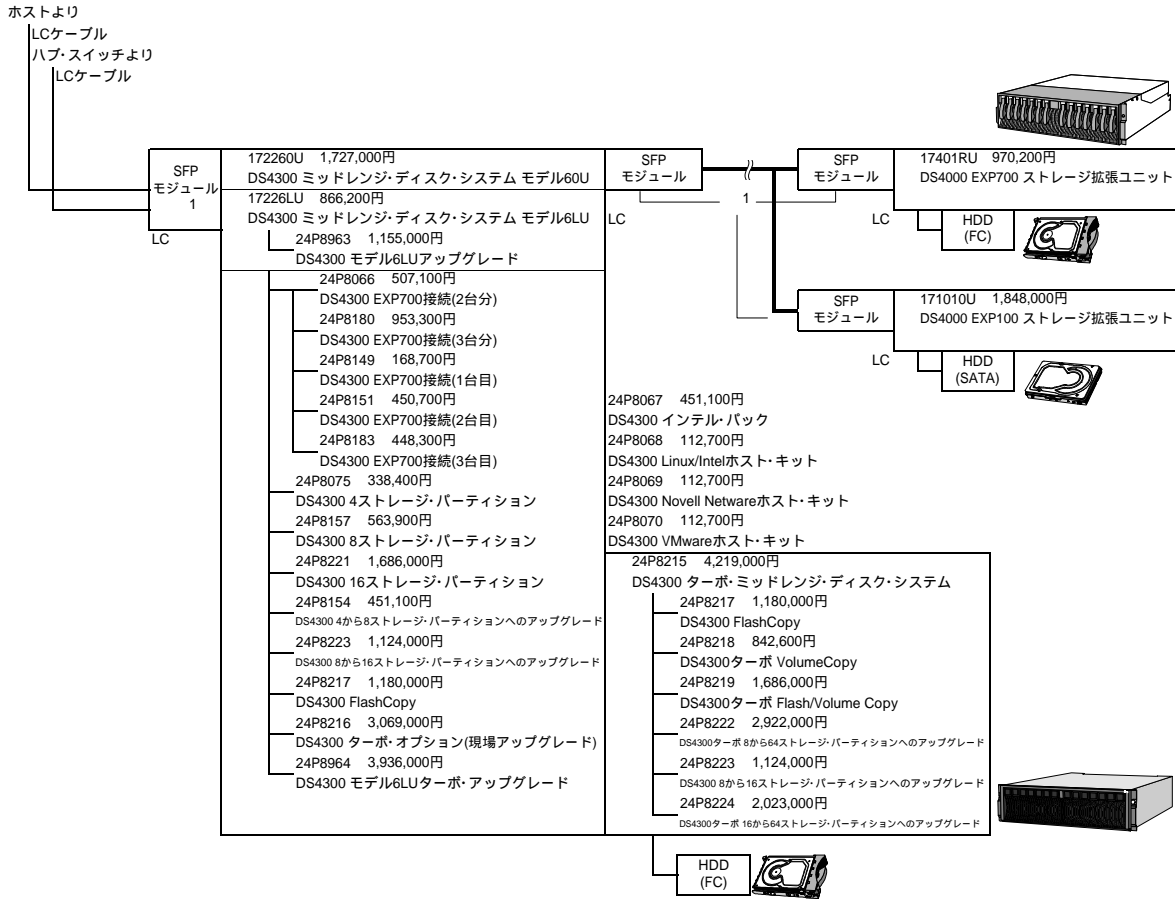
ホストより
LCケーブル
ハブ･スイッチより
LCケーブル

SFP
モジュール
1
LC

172260U 1,727,000円
DS4300 ミッドレンジ･ディスク･システム モデル60U
17226LU 866,200円
DS4300 ミッドレンジ･ディスク･システム モデル6LU
24P8963 1,155,000円
DS4300 モデル6LUアップグレード
24P8066 507,100円
DS4300 EXP700接続(2台分)
24P8180 953,300円
DS4300 EXP700接続(3台分)
24P8149 168,700円
DS4300 EXP700接続(1台目)
24P8151 450,700円
DS4300 EXP700接続(2台目)
24P8183 448,300円
DS4300 EXP700接続(3台目)
24P8075 338,400円
DS4300 4ストレージ･パーティション
24P8157 563,900円
DS4300 8ストレージ･パーティション
24P8221 1,686,000円
DS4300 16ストレージ･パーティション
24P8154 451,100円
DS4300 4から8ストレージ･パーティションへのアップグレード
24P8223 1,124,000円
DS4300 8から16ストレージ･パーティションへのアップグレード
24P8217 1,180,000円
DS4300 FlashCopy
24P8216 3,069,000円
DS4300 ターボ･オプション(現場アップグレード)
24P8964 3,936,000円
DS4300 モデル6LUターボ･アップグレード

SFP
モジュール
LC
1
SFP
モジュール
17401RU 970,200円
DS4000 EXP700 ストレージ拡張ユニット
LC
HDD
(FC)

SFP
モジュール
171010U 1,848,000円
DS4000 EXP100 ストレージ拡張ユニット
LC
HDD
(SATA)

24P8067 451,100円
DS4300 インテル･パック
24P8068 112,700円
DS4300 Linux/Intelホスト･キット
24P8069 112,700円
DS4300 Novell Netwareホスト･キット
24P8070 112,700円
DS4300 VMwareホスト･キット
24P8215 4,219,000円
DS4300 ターボ･ミッドレンジ･ディスク･システム
24P8217 1,180,000円
DS4300 FlashCopy
24P8218 842,600円
DS4300ターボ VolumeCopy
24P8219 1,686,000円
DS4300ターボ Flash/Volume Copy
24P8222 2,922,000円
DS4300ターボ 8から64ストレージ･パーティションへのアップグレード
24P8223 1,124,000円
DS4300 8から16ストレージ･パーティションへのアップグレード
24P8224 2,023,000円
DS4300ターボ 16から64ストレージ･パーティションへのアップグレード

HDD
(FC)